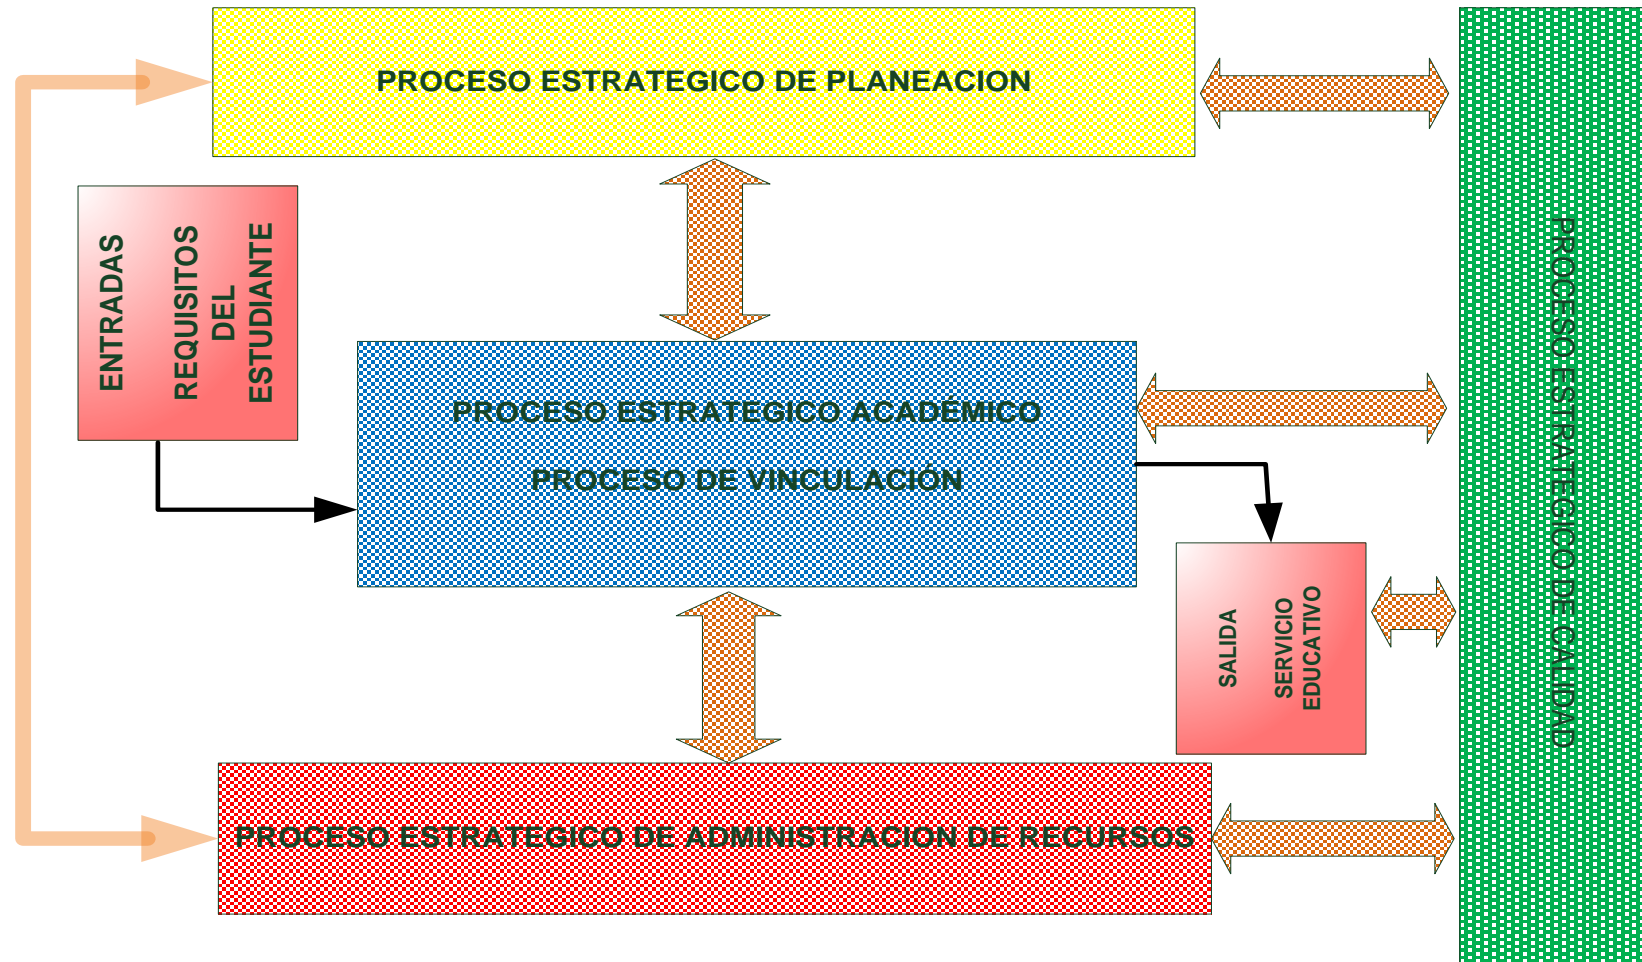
PROCESO ESTRATEGICO DE PLANEACION

ENTRADAS

REQUISITOS DEL ESTUDIANTE

PROCESO ESTRATEGICO ACADÉMICO

PROCESO DE VINCULACIÓN

SALIDA

SERVICIO EDUCATIVO

PROCESO ESTRATEGICO DE ADMINISTRACION DE RECURSOS

PROCESO ESTRATEGICO DE CALIDAD